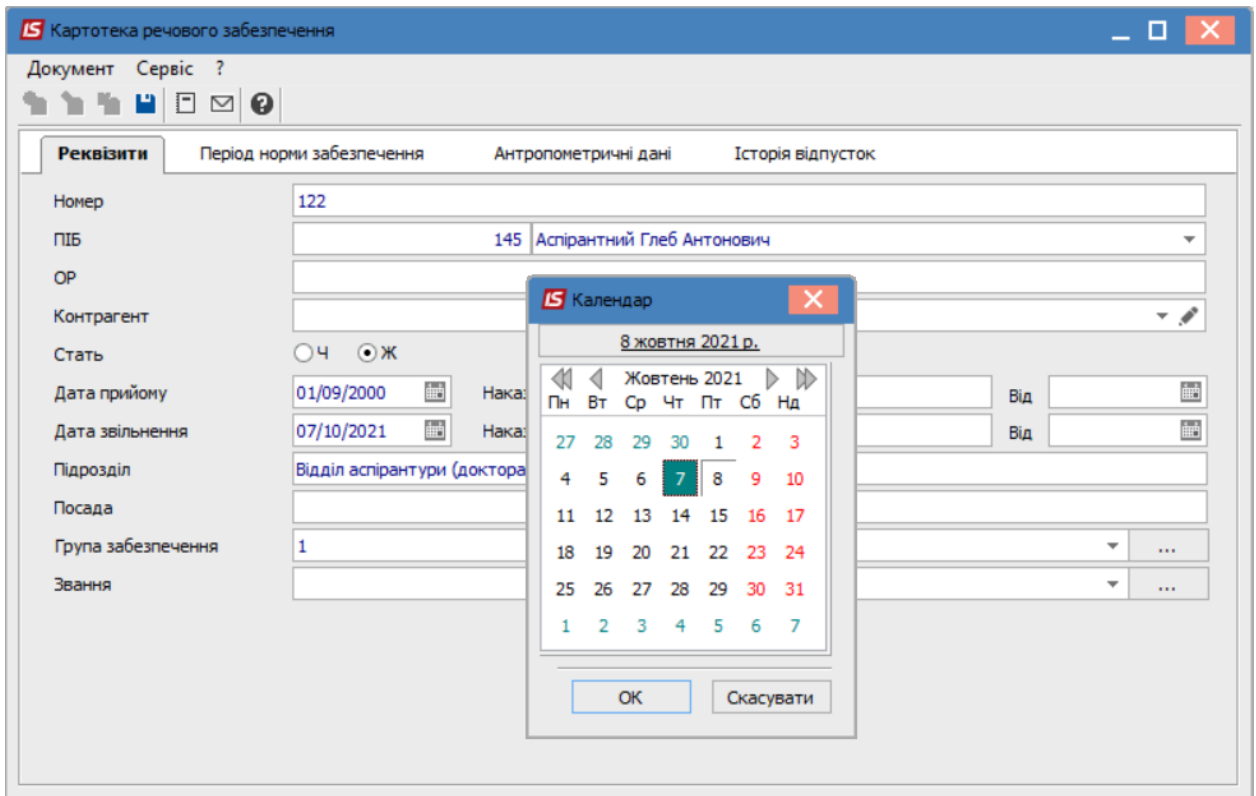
IS Картотека речового забезпечення

Документ Сервіс ?

Реквізити | Період норми забезпечення | Антропометричні дані | Історія відпусток

Номер 122

ПІБ 145 Аспірантний Глеб Антонович

ОР

Контрагент

Стать Ч Ж

Дата прийому 01/09/2000 Нака Від

Дата звільнення 07/10/2021 Нака Від

Підрозділ Відділ аспірантури (доктора

Посада

Група забезпечення 1 ...

Звання ...

IS Календар

8 жовтня 2021 р.

Жовтень 2021

| Пн | Вт | Ср | Чт | Пт | Сб | Нд |
|---|---|---|---|---|---|---|
| 27 | 28 | 29 | 30 | 1 | 2 | 3 |
| 4 | 5 | 6 | 7 | 8 | 9 | 10 |
| 11 | 12 | 13 | 14 | 15 | 16 | 17 |
| 18 | 19 | 20 | 21 | 22 | 23 | 24 |
| 25 | 26 | 27 | 28 | 29 | 30 | 31 |
| 1 | 2 | 3 | 4 | 5 | 6 | 7 |

ОК Скасувати